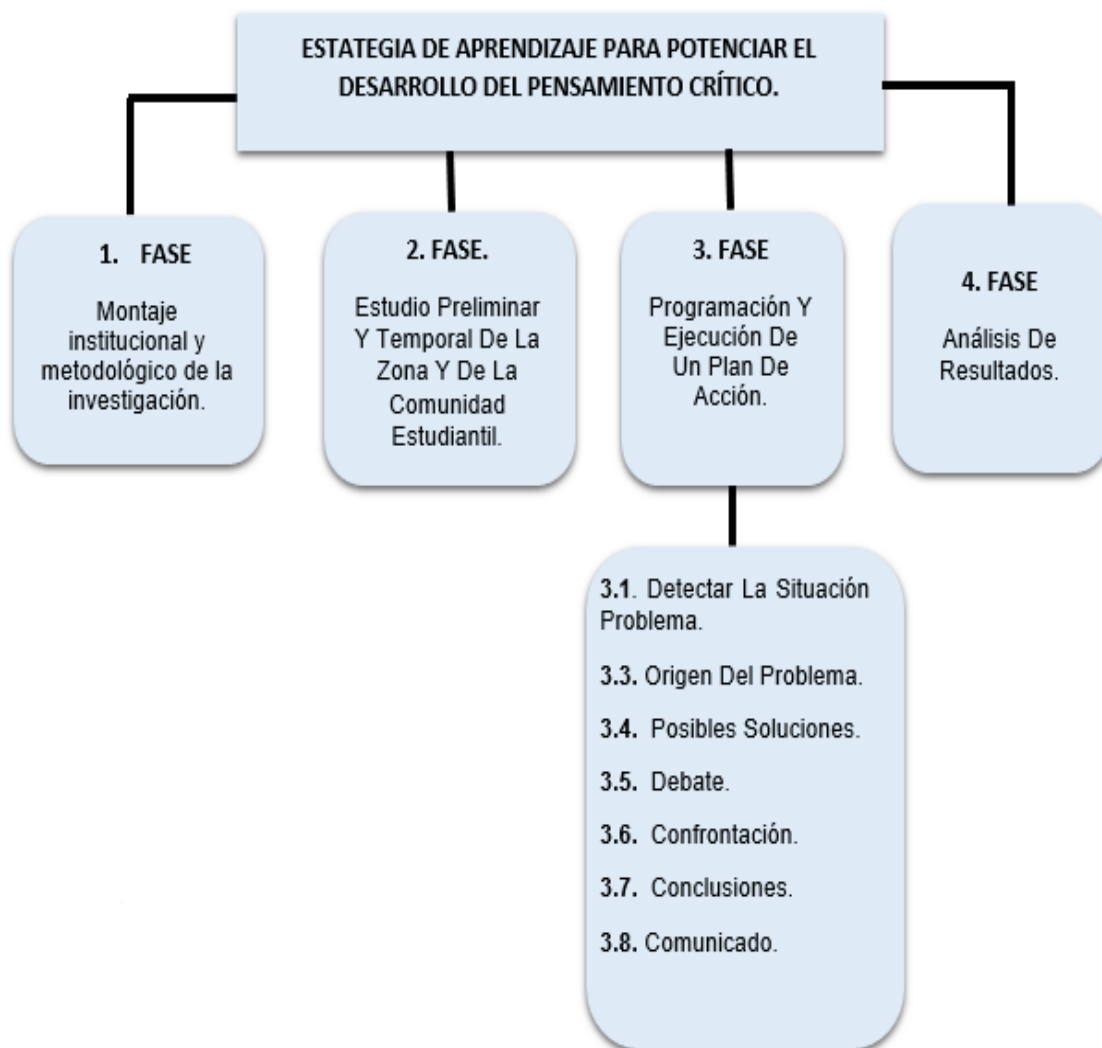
ESTATEGIA DE APRENDIZAJE PARA POTENCIAR EL DESARROLLO DEL PENSAMIENTO CRÍTICO.

1. FASE

Montaje institucional y metodológico de la investigación.

2. FASE.

Estudio Preliminar Y Temporal De La Zona Y De La Comunidad Estudiantil.

3. FASE

Programación Y Ejecución De Un Plan De Acción.

4. FASE

Análisis De Resultados.

3.1. Detectar La Situación Problema.

3.3. Origen Del Problema.

3.4. Posibles Soluciones.

3.5. Debate.

3.6. Confrontación.

3.7. Conclusiones.

3.8. Comunicado.